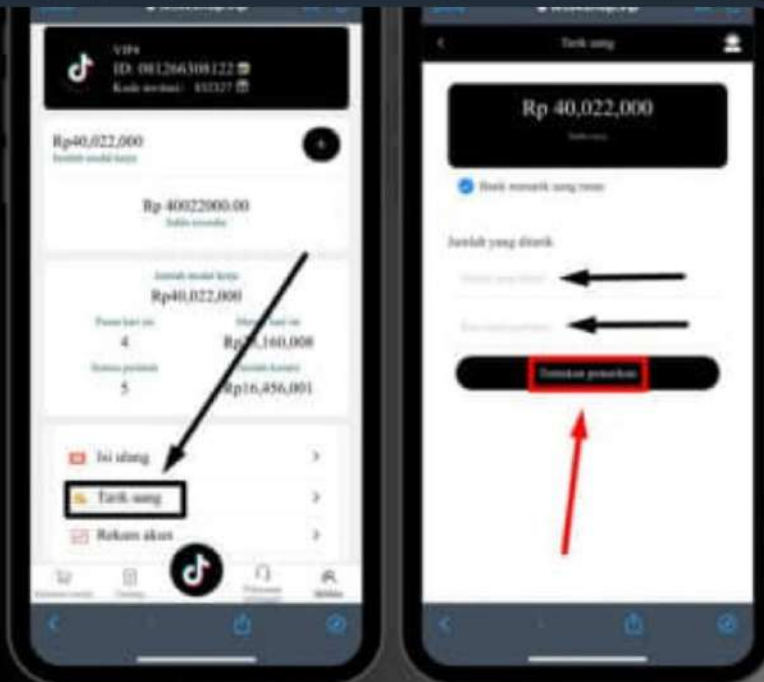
VIP4
ID: 081266308122
Kode invitasi : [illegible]

Rp40,022,000
Jumlah modal kerja

Rp 40022000.00
Saldo tersedia

Jumlah modal kerja
Rp40,022,000

Pesan hari ini
4

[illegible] hari ini
Rp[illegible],160,008

Semua pesanan
5

Jumlah komisi
Rp16,456,001

Isi ulang
Tarik uang
Rekam akun

Tarik uang

Rp 40,022,000
Saldo saya

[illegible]

Jumlah yang ditarik

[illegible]

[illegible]

Tentukan penarikan